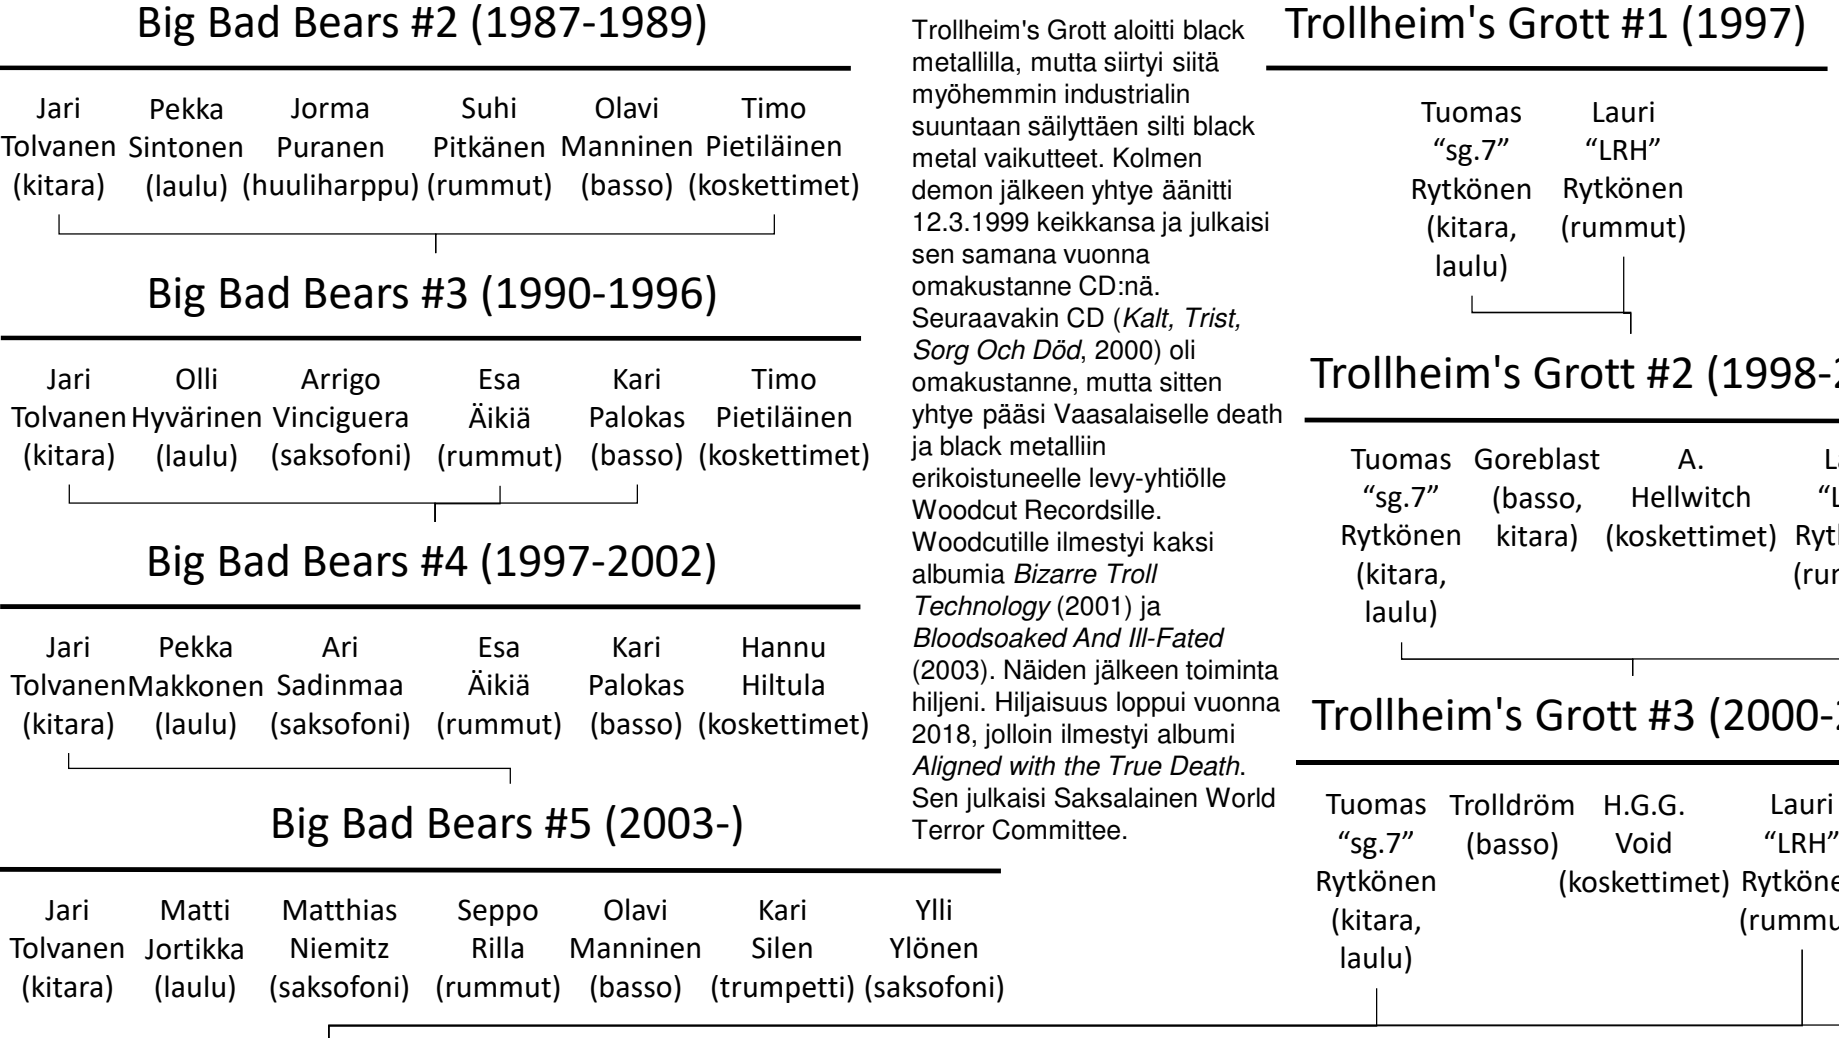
Big Bad Bears #2 (1987-1989)

| Jari Tolvanen (kitara) | Pekka Sintonen (laulu) | Jorma Puranen (huuliharppu) | Suhi Pitkänen (rummut) | Olavi Manninen (basso) | Timo Pietiläinen (koskettimet) |
|---|---|---|---|---|---|

Big Bad Bears #3 (1990-1996)

| Jari Tolvanen (kitara) | Olli Hyvärinen (laulu) | Arrigo Vinciguera (saksofoni) | Esa Äikiä (rummut) | Kari Palokas (basso) | Timo Pietiläinen (koskettimet) |
|---|---|---|---|---|---|

Big Bad Bears #4 (1997-2002)

| Jari Tolvanen (kitara) | Pekka Makkonen (laulu) | Ari Sadinmaa (saksofoni) | Esa Äikiä (rummut) | Kari Palokas (basso) | Hannu Hiltula (koskettimet) |
|---|---|---|---|---|---|

Big Bad Bears #5 (2003-)

| Jari Tolvanen (kitara) | Matti Jortikka (laulu) | Matthias Niemitz (saksofoni) | Seppo Rilla (rummut) | Olavi Manninen (basso) | Kari Silen (trumpetti) | Ylli Ylönen (saksofoni) |
|---|---|---|---|---|---|---|

Trollheim's Grott aloitti black metallilla, mutta siirtyi siitä myöhemmin industrialin suuntaan säilyttäen silti black metal vaikutteet. Kolmen demon jälkeen yhtye äänitti 12.3.1999 keikkansa ja julkaisi sen samana vuonna omakustanne CD:nä. Seuraavakin CD (Kalt, Trist, Sorg Och Död, 2000) oli omakustanne, mutta sitten yhtye pääsi Vaasalaiselle death ja black metalliin erikoistuneelle levy-yhtiölle Woodcut Recordsille. Woodcutille ilmestyi kaksi albumia Bizarre Troll Technology (2001) ja Bloodsoaked And Ill-Fated (2003). Näiden jälkeen toiminta hiljeni. Hiljaisuus loppui vuonna 2018, jolloin ilmestyi albumi Aligned with the True Death. Sen julkaisi Saksalainen World Terror Committee.

Trollheim's Grott #1 (1997)

| Tuomas "sg.7" Rytkönen (kitara, laulu) | Lauri "LRH" Rytkönen (rummut) |
|---|---|

Trollheim's Grott #2 (1998-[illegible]

| Tuomas "sg.7" Rytkönen (kitara, laulu) | Goreblast (basso, kitara) | A. Hellwitch (koskettimet) | L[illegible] "L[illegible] Ryt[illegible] (rur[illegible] |
|---|---|---|---|

Trollheim's Grott #3 (2000-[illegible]

| Tuomas "sg.7" Rytkönen (kitara, laulu) | Trolldröm (basso) | H.G.G. Void (koskettimet) | Lauri "LRH" Rytköne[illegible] (rummu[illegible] |
|---|---|---|---|